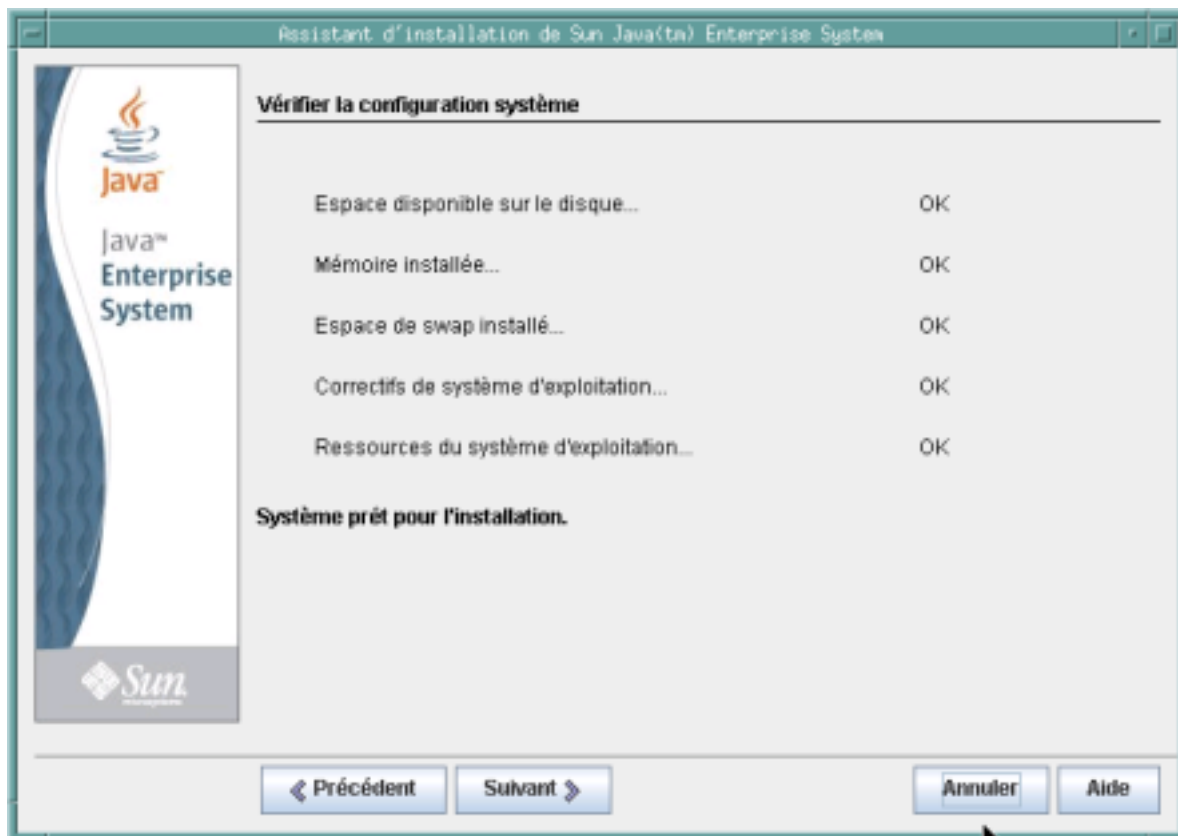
Assistant d'installation de Sun Java(tm) Enterprise System

Java

Java™ Enterprise System

Sun

Vérifier la configuration système

Espace disponible sur le disque... OK

Mémoire installée... OK

Espace de swap installé... OK

Correctifs de système d'exploitation... OK

Ressources du système d'exploitation... OK

Système prêt pour l'installation.

« Précédent

Suivant »

Annuler

Aide